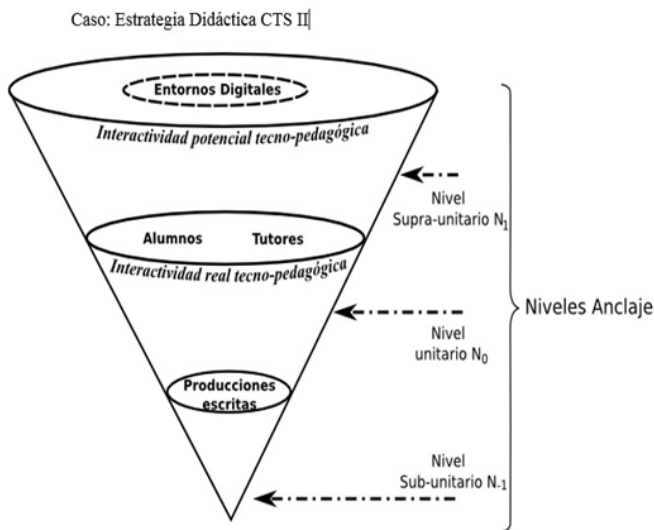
Caso: Estrategia Didáctica CTS II

Entornos Digitales

Interactividad potencial tecno-pedagógica

Nivel Supra-unitario $N_1$

Alumnos Tutores

Interactividad real tecno-pedagógica

Nivel unitario $N_0$

Niveles Anclaje

Producciones escritas

Nivel Sub-unitario $N_{-1}$